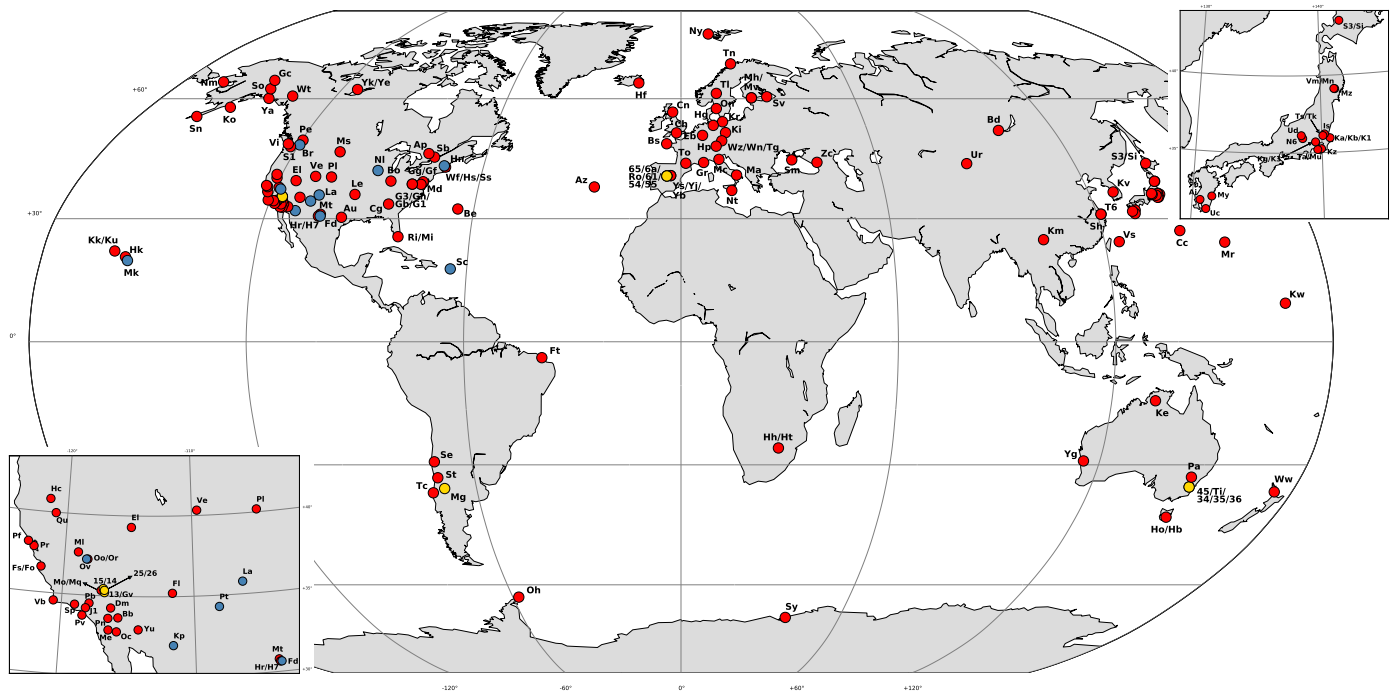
Ny
Tn
Nm
Gc
So
Wt
Yk/Ye
Ya
Ko
Sn
Hf
Mh/
Mv
Sv
Cn
Tl
On
Hg
Kr
Cb
Eb
Ki
Bs
Hp
Wz/Wn/Tg
Vi
Pe
Ms
S1
Br
Ap
Sh
Ve
Pl
Nl
Bo
Hn
El
Gg/Gr
Md
Wf/Hs/Ss
Le
La
G3/Gn/
Gb/G1
Cg
Mt
Au
Hr/H7
Fd
Be
Ri/Mi
Az
65/66/
Ro/G1/
54/55
Ys/Yj/
Yb
To
Gr
Mc
Ma
Nt
Sm
Zc
Bd
Ur
S3/Si
Kv
T6
Sh
Km
Vs
Cc
Mr
Kw
Kk/Ku
Hk
Mk
Sc
Ft
Ke
Hh/Ht
Se
St
Tc
Mg
Yg
Pa
45/Ti/
34/35/36
Ww
Ho/Hb
Oh
Sy
+60°
+30°
0°
-120°
-60°
0°
+60°
+120°
-120°
-110°
Hc
Ve
Pl
+40°
Qu
El
Pf
Pr
Mi
Oo/Or
Ov
Fs/Fo
La
25/26
Mo/Mq
15/14
13/Gv
Fl
+35°
Vb
Pb
Sp
J1
Dm
Pt
Pv
Pn
Bb
Me
Oc
Yu
Kp
Mt
Fd
Hr/H7
+30°
+130°
+140°
S3/Si
Vm/Mn
Mz
Ts/Tk
Is
Ud
Ka/Kb/K1
N6
Kz
Kg/K3
Tm/Mu
Fk
Aj
My
Uc